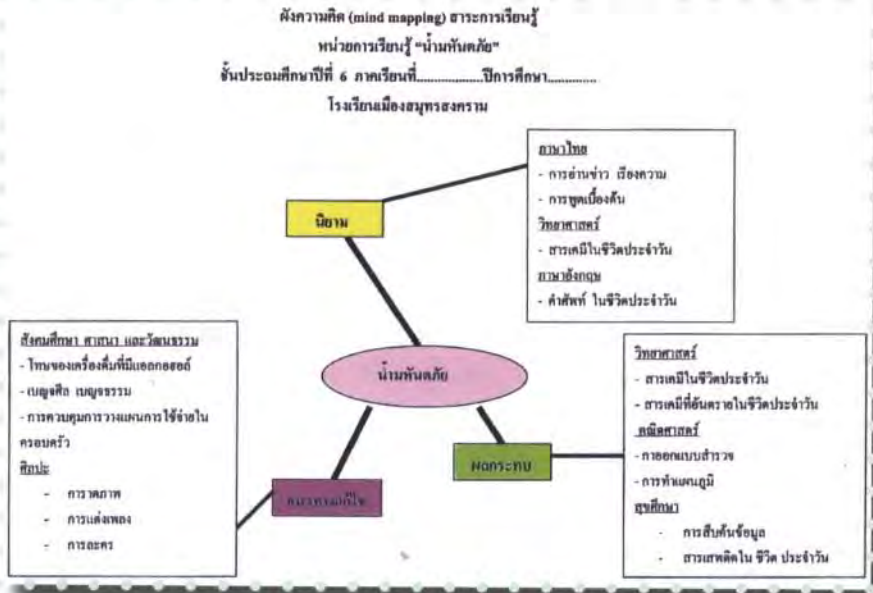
ผังความคิด (mind mapping) สาระการเรียนรู้
หน่วยการเรียนรู้ "น้ำมันหรรษา"
ชั้นประถมศึกษาปีที่ 6 ภาคเรียนที่..................ปีการศึกษา............
โรงเรียนเมืองสมุทรสงคราม

ภาษาไทย
- การอ่านข่าว เรียงความ
- การพูดเบื้องต้น
วิทยาศาสตร์
- สารเคมีในชีวิตประจำวัน
ภาษาอังกฤษ
- คำศัพท์ ในชีวิตประจำวัน

นิยาม

สังคมศึกษา ศาสนา และวัฒนธรรม
- โทษของเครื่องดื่มที่มีแอลกอฮอล์
- เบญจศีล เบญจธรรม
- การควบคุมการวางแผนการใช้จ่ายในครอบครัว
ศิลปะ
- การวาดภาพ
- การแต่งเพลง
- การละคร

น้ำมันหรรษา

วิทยาศาสตร์
- สารเคมีในชีวิตประจำวัน
- สารเคมีที่อันตรายในชีวิตประจำวัน
คณิตศาสตร์
- การออกแบบสำรวจ
- การทำแผนภูมิ
สุขศึกษา
- การสืบค้นข้อมูล
- สารเสพติดใน ชีวิต ประจำวัน

ผลกระทบ

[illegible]